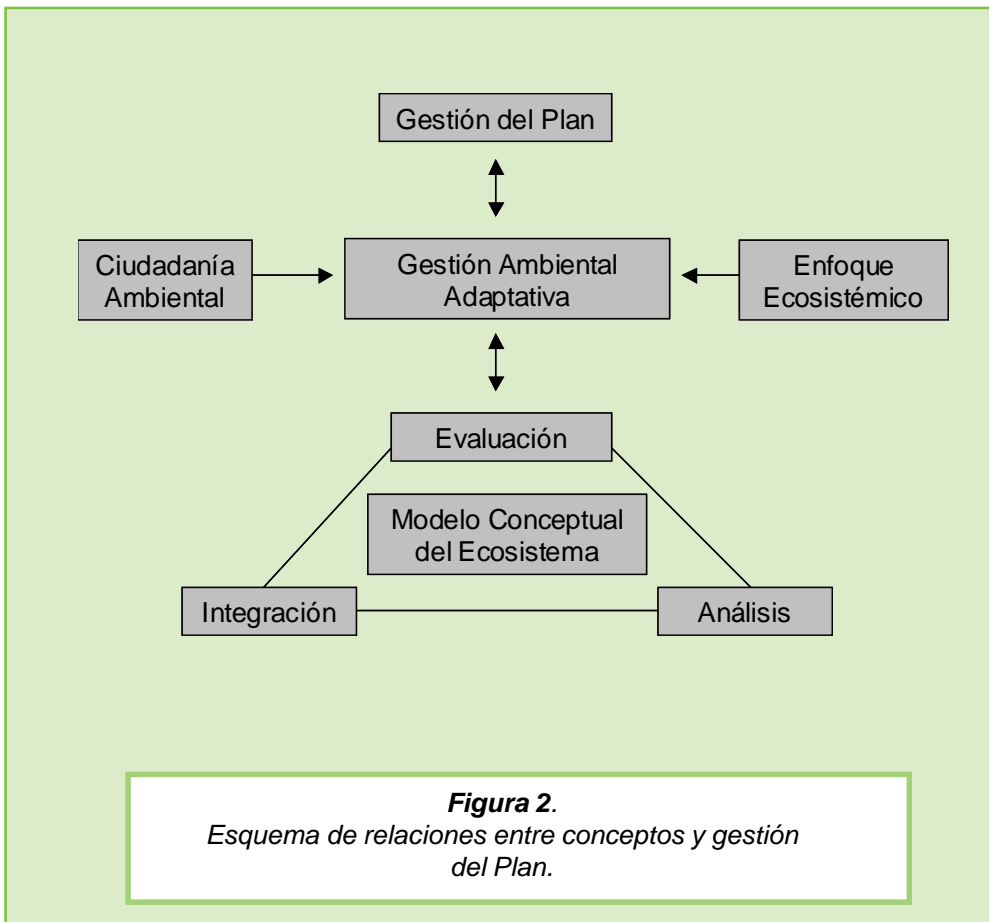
Gestión del Plan

Ciudadanía Ambiental

Gestión Ambiental Adaptativa

Enfoque Ecosistémico

Evaluación

Modelo Conceptual del Ecosistema

Integración

Análisis

**Figura 2**.
*Esquema de relaciones entre conceptos y gestión del Plan.*